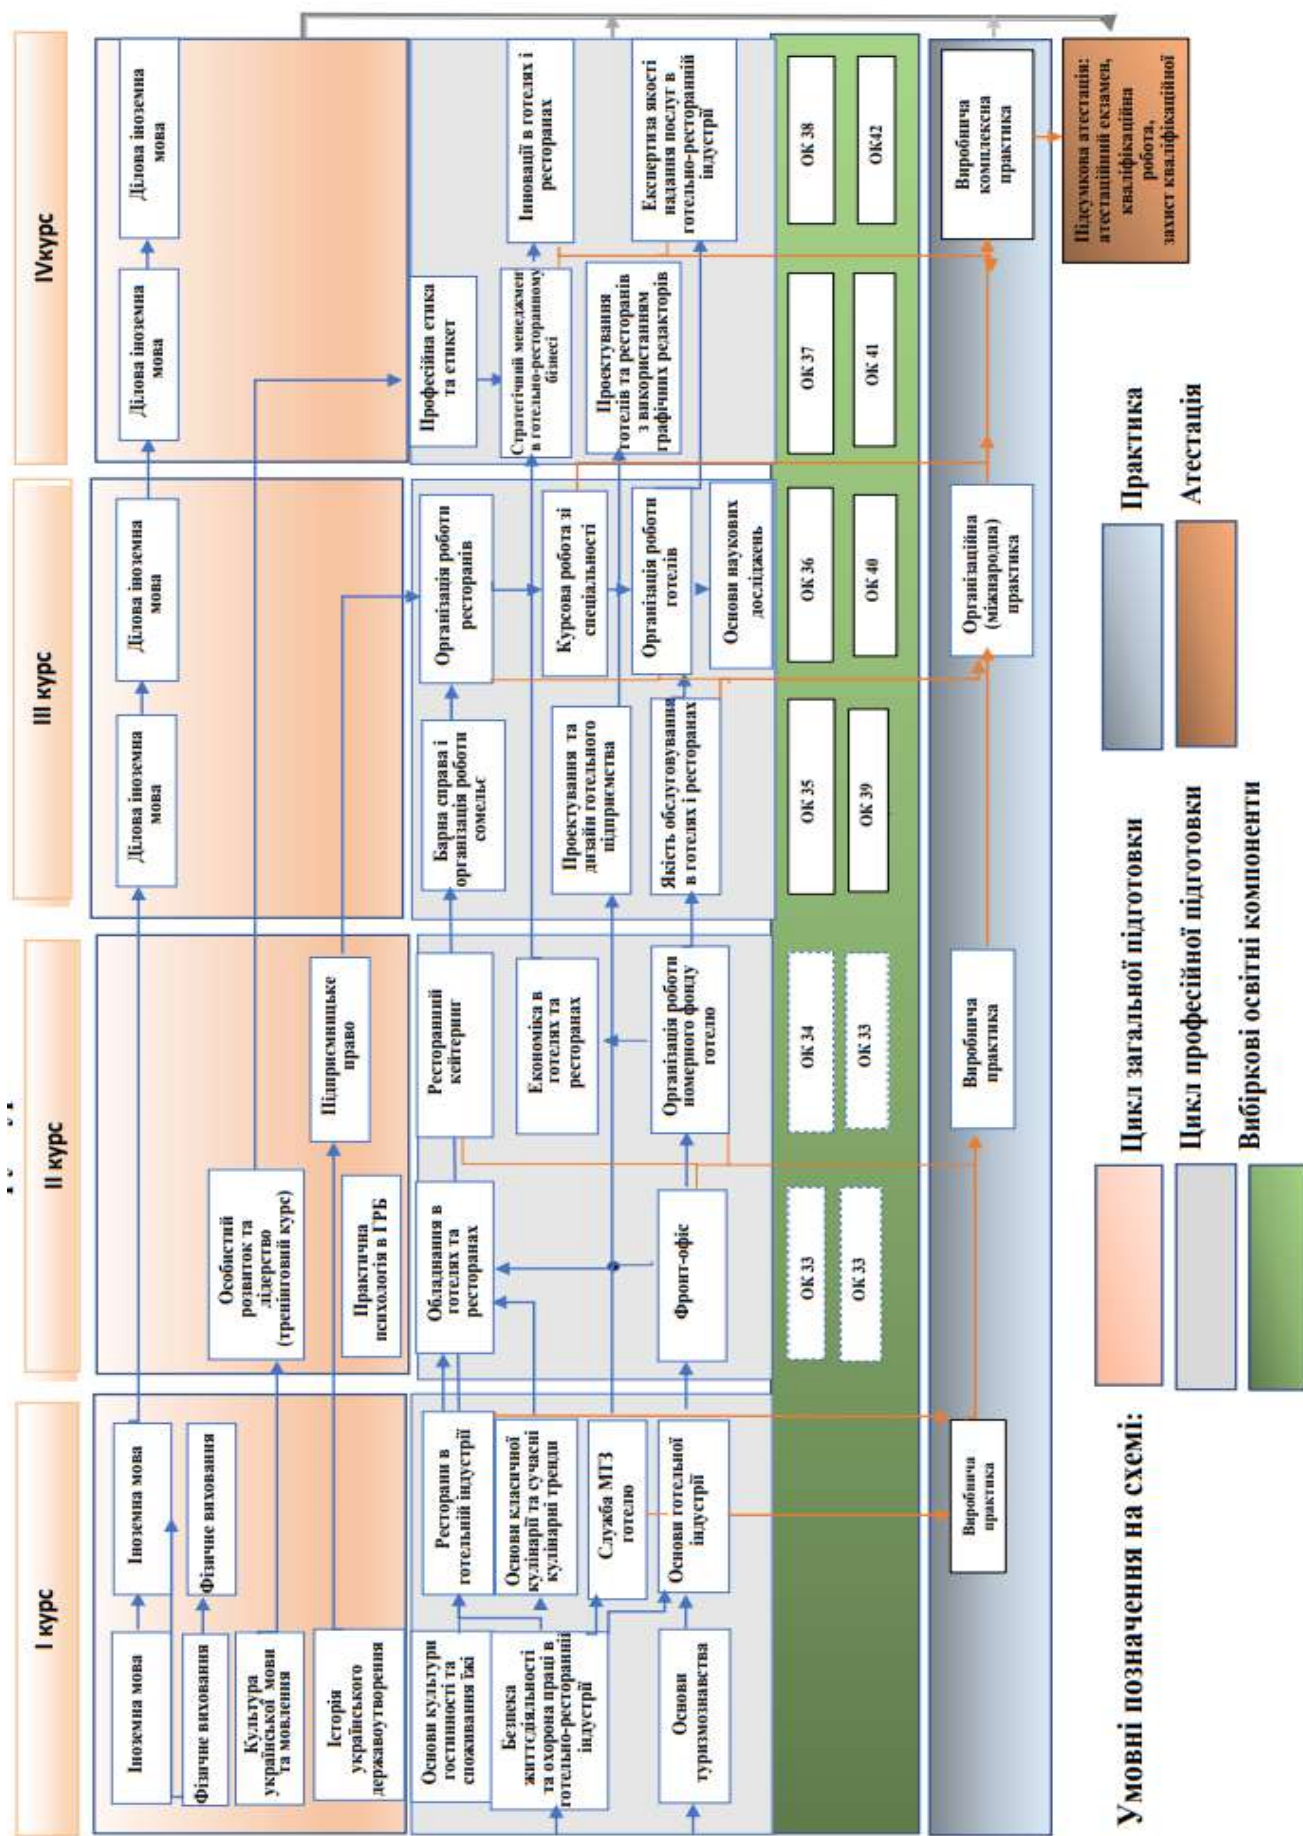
I курс

II курс

III курс

IVкурс

Іноземна мова

Фізичне виховання

Культура української мови та мовлення

Історія українського державотворення

Іноземна мова

Фізичне виховання

Особистий розвиток та лідерство (тренінговий курс)

Практична психологія в ГРБ

Підприємницьке право

Ділова іноземна мова

Ділова іноземна мова

Ділова іноземна мова

Ділова іноземна мова

Ділова іноземна мова

Основи культури гостинності та споживання їжі

Безпека життєдіяльності та охорона праці в готельно-ресторанній індустрії

Основи туризмознавства

Ресторани в готельній індустрії

Основи класичної кулінарії та сучасні кулінарні тренди

Служба МТЗ готелю

Основи готельної індустрії

Обладнання в готелях та ресторанах

Фронт-офіс

Ресторанний кейтеринг

Економіка в готелях та ресторанах

Організація роботи номерного фонду готелю

Барна справа і організація роботи сомельє

Проектування та дизайн готельного підприємства

Якість обслуговування в готелях і ресторанах

Організація роботи ресторанів

Курсова робота зі спеціальності

Організація роботи готелів

Основи наукових досліджень

Професійна етика та етикет

Стратегічний менеджмент в готельно-ресторанному бізнесі

Проектування готелів та ресторанів з використанням графічних редакторів

Інновації в готелях і ресторанах

Експертиза якості надання послуг в готельно-ресторанній індустрії

ОК 33

ОК 33

ОК 34

ОК 33

ОК 35

ОК 39

ОК 36

ОК 40

ОК 37

ОК 41

ОК 38

ОК42

Виробнича практика

Виробнича практика

Організаційна (міжнародна) практика

Виробнича комплексна практика

Підсумкова атестація: атестаційний екзамен, кваліфікаційна робота, захист кваліфікаційної

Умовні позначення на схемі:

Цикл загальної підготовки

Цикл професійної підготовки

Вибіркові освітні компоненти

Практика

Атестація